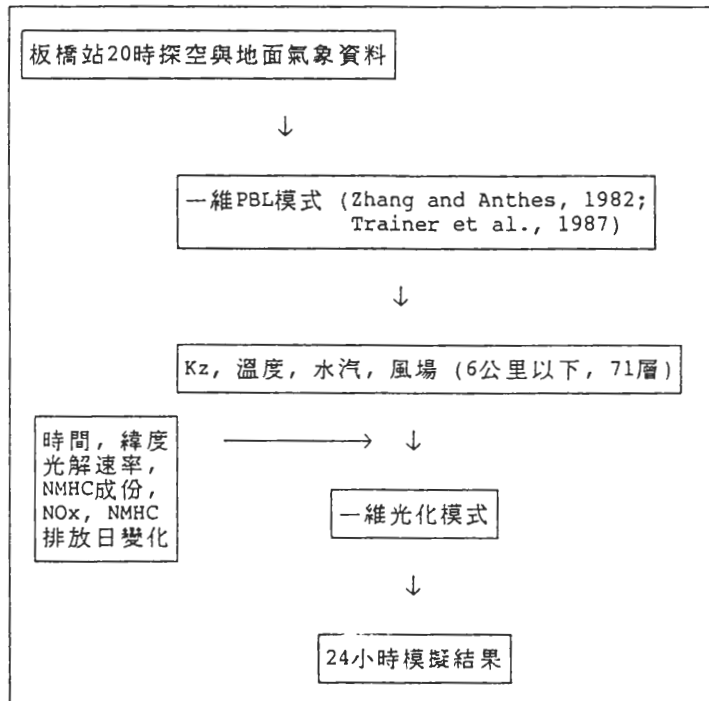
板橋站20時探空與地面氣象資料

↓

一維PBL模式 (Zhang and Anthes, 1982; Trainer et al., 1987)

↓

Kz, 溫度, 水汽, 風場 (6公里以下, 71層)

時間, 緯度
光解速率,
NMHC成份,
NOx, NMHC
排放日變化

↓

一維光化模式

↓

24小時模擬結果